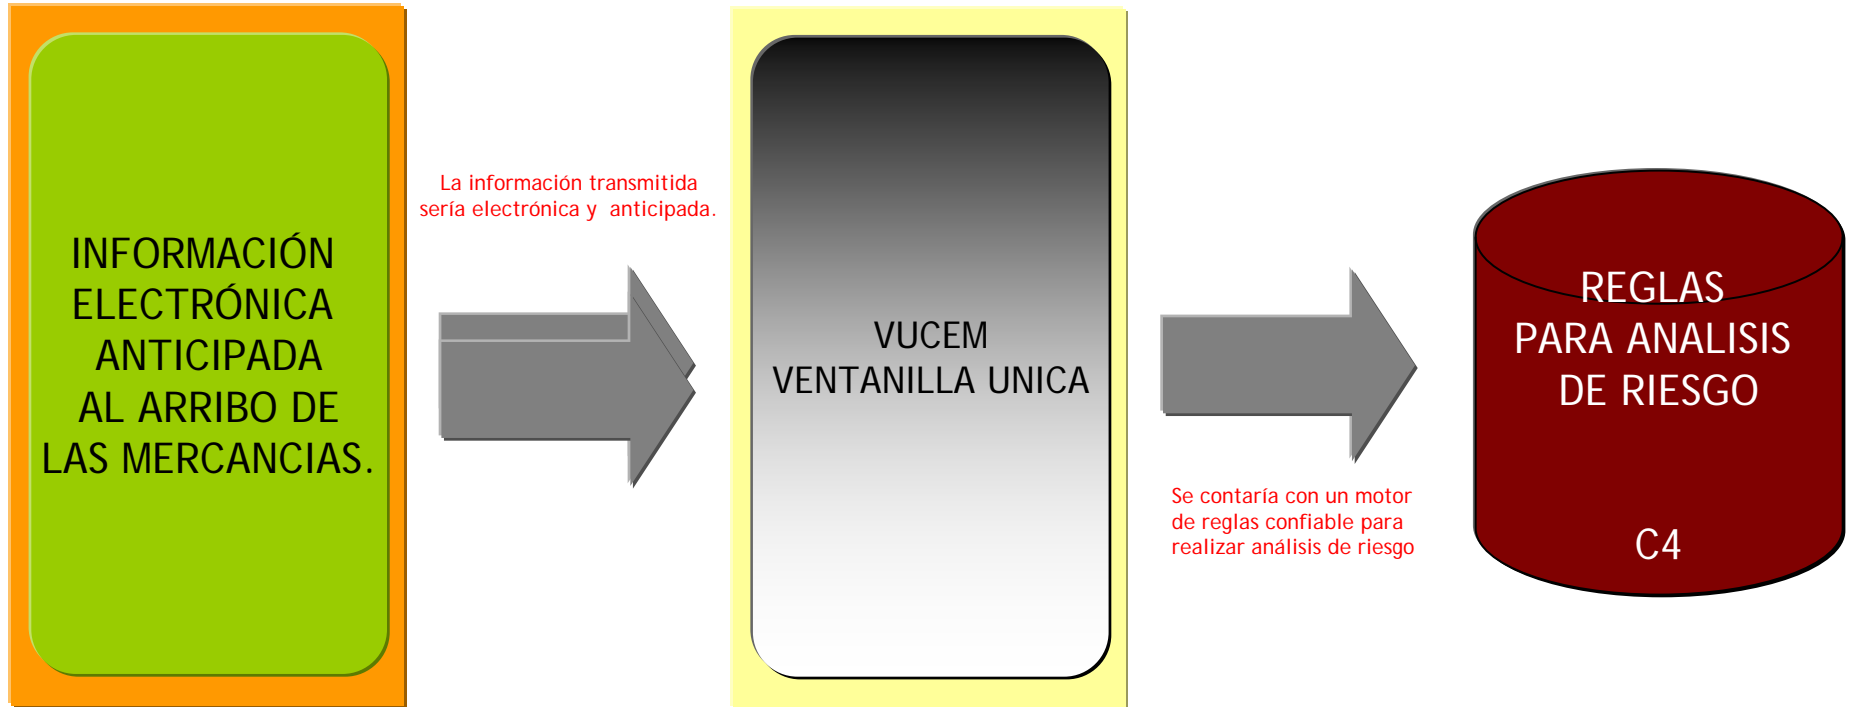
INFORMACIÓN ELECTRÓNICA ANTICIPADA AL ARRIBO DE LAS MERCANCIAS.

La información transmitida sería electrónica y anticipada.

VUCEM
VENTANILLA UNICA

Se contaría con un motor de reglas confiable para realizar análisis de riesgo

REGLAS
PARA ANALISIS
DE RIESGO

C4